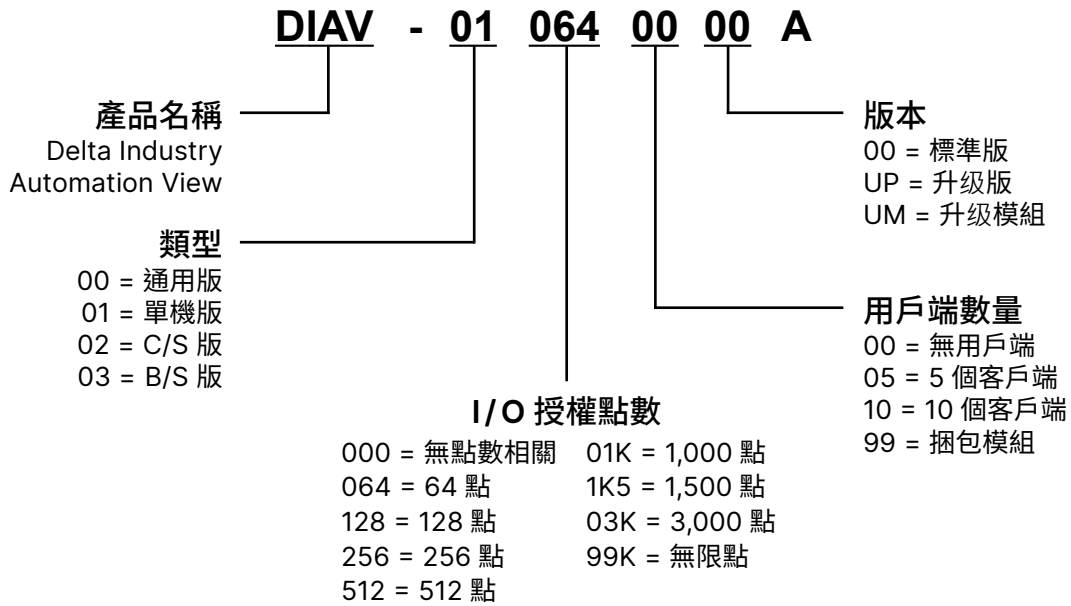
DIAV - 01 064 00 00 A

產品名稱
Delta Industry Automation View

類型
00 = 通用版
01 = 單機版
02 = C/S 版
03 = B/S 版

I/O 授權點數
000 = 無點數相關
064 = 64 點
128 = 128 點
256 = 256 點
512 = 512 點
01K = 1,000 點
1K5 = 1,500 點
03K = 3,000 點
99K = 無限點

版本
00 = 標準版
UP = 升级版
UM = 升级模組

用戶端數量
00 = 無用戶端
05 = 5 個客戶端
10 = 10 個客戶端
99 = 捆包模組